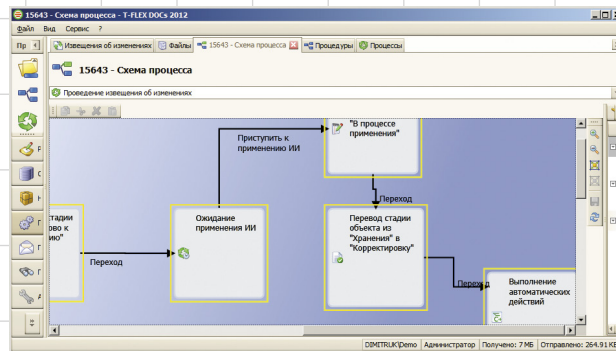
15643 - Схема процесса - T-FLEX DOCs 2012

Файл Вид Сервис ?

Пр

Извещения об изменениях | Файлы | 15643 - Схема процесса | Процедуры | Процессы

15643 - Схема процесса

Проведение извещения об изменениях

"В процессе применения"

Приступить к применению ИИ

Переход

стадии во к ию"

Переход

Ожидание применения ИИ

Перевод стадии объекта из "Хранения" в "Корректировку"

Переход

Выполнение автоматических действий

DIMITRUK\Demo | Администратор | Получено: 7 МБ | Отправлено: 264.91 КБ